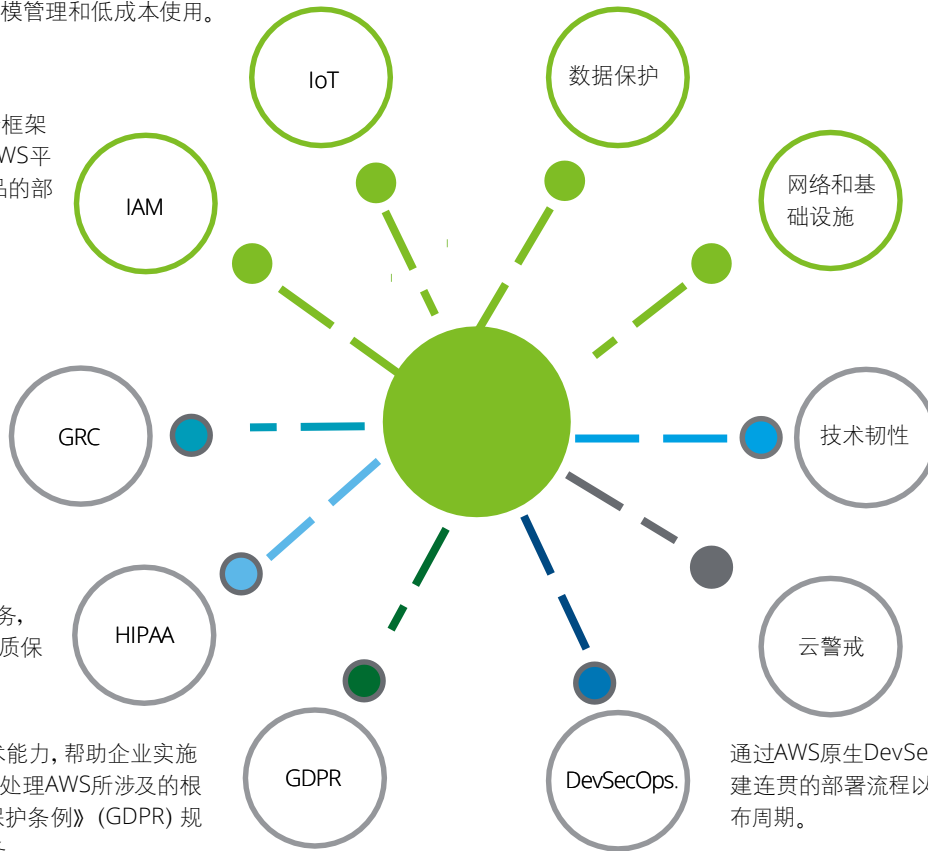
模管理和低成本使用。

框架
WS平
品的部

IoT

数据保护

IAM

网络和基础设施

GRC

技术韧性

务，
质保

HIPAA

云警戒

术能力，帮助企业实施
处理AWS所涉及的根
保护条例》(GDPR) 规

GDPR

DevSecOps.

通过AWS原生DevSe
建连贯的部署流程以
布周期。